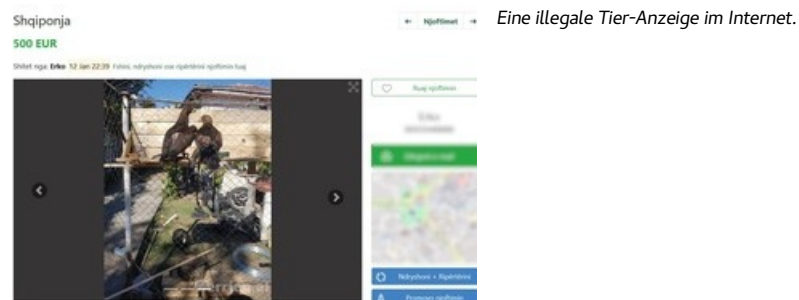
Shqiponja
500 EUR
Shitet nga: Erko 12 Jan 22:39 Fshini, ndryshoni ose ripërtërini njoftimin tuaj

← Njoftimet →

Ruaj njoftimin

Erko
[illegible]

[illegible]

Ndryshoni • Ripërtërini

Promovo njoftimin

Eine illegale Tier-Anzeige im Internet.